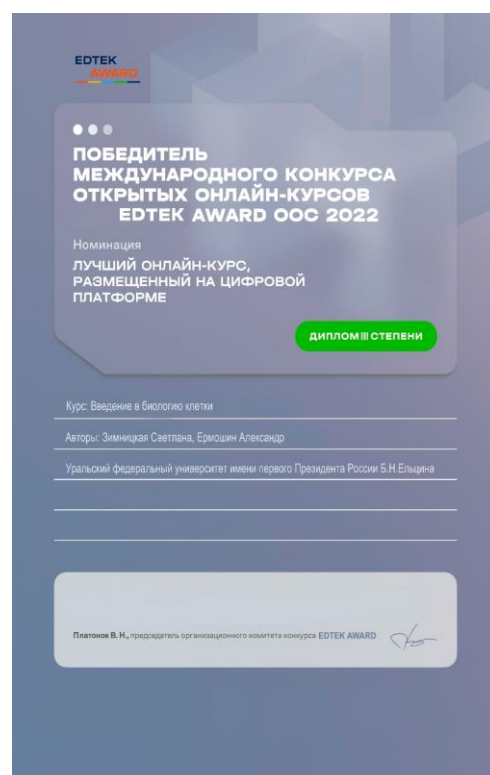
EDTEK AWARD

ПОБЕДИТЕЛЬ МЕЖДУНАРОДНОГО КОНКУРСА ОТКРЫТЫХ ОНЛАЙН-КУРСОВ EDTEK AWARD OOC 2022

Номинация

ЛУЧШИЙ ОНЛАЙН-КУРС, РАЗМЕЩЕННЫЙ НА ЦИФРОВОЙ ПЛАТФОРМЕ

ДИПЛОМ III СТЕПЕНИ

Курс: Введение в биологию клетки

Авторы: Зимницкая Светлана, Ермошин Александр

Уральский федеральный университет имени первого Президента России Б.Н.Ельцина

Платонов В. Н., председатель организационного комитета конкурса EDTEK AWARD